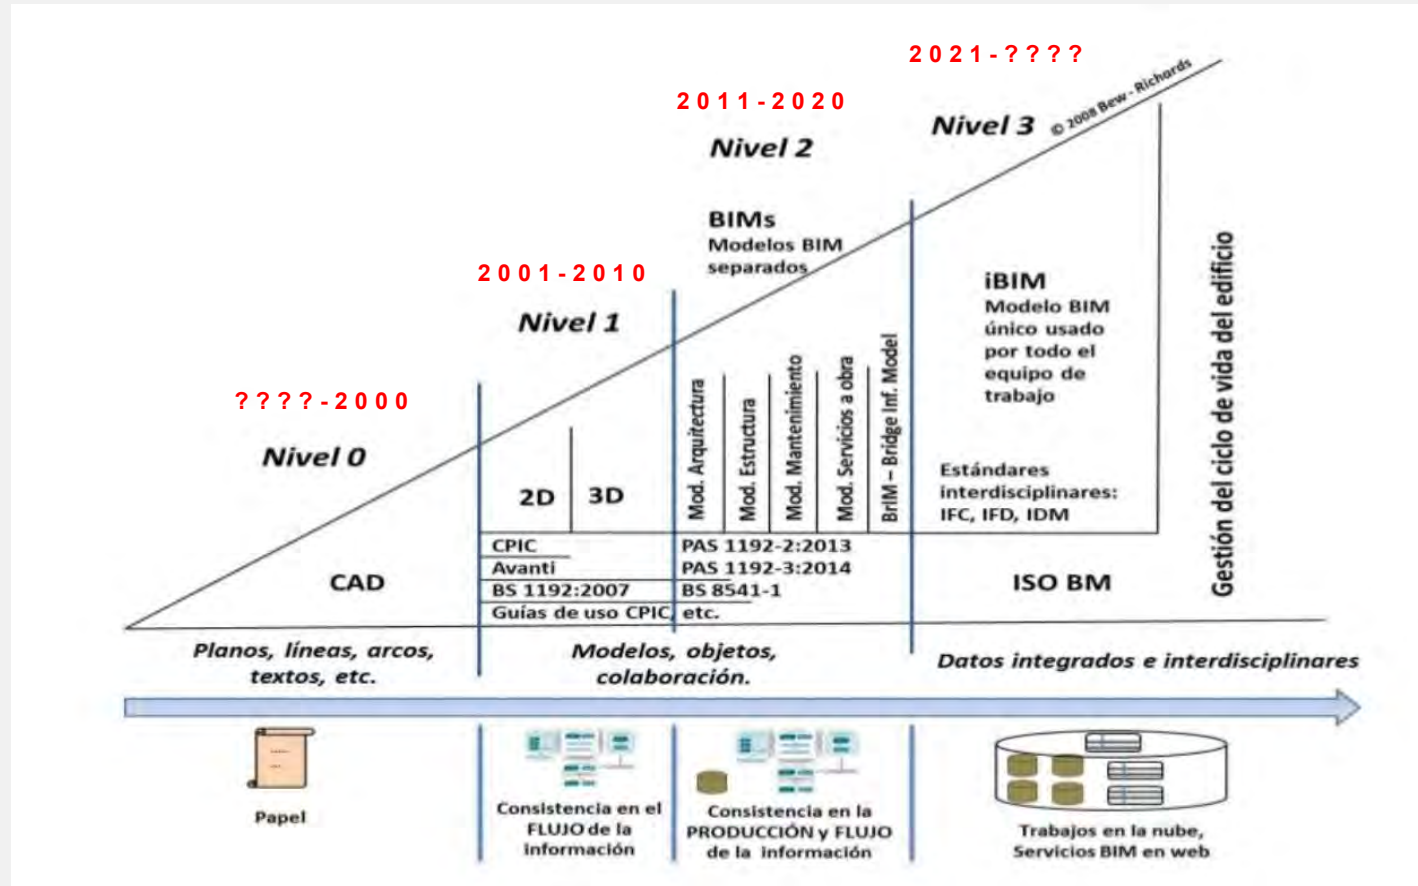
2021-????

© 2008 Bew - Richards

2011-2020

Nivel 3

Nivel 2

BIMs
Modelos BIM separados

2001-2010

Nivel 1

????-2000

Nivel 0

iBIM
Modelo BIM único usado por todo el equipo de trabajo

Gestión del ciclo de vida del edificio

2D

3D

Mod. Arquitectura

Mod. Estructura

Mod. Mantenimiento

Mod. Servicios a obra

BrIM – Bridge Inf. Model

Estándares interdisciplinares: IFC, IFD, IDM

CAD

CPIC
Avanti
BS 1192:2007
Guías de uso CPIC

PAS 1192-2:2013
PAS 1192-3:2014
BS 8541-1
etc.

ISO BM

Planos, líneas, arcos, textos, etc.

Modelos, objetos, colaboración.

Datos integrados e interdisciplinares

Papel

Consistencia en el FLUJO de la información

Consistencia en la PRODUCCIÓN y FLUJO de la información

Trabajos en la nube, Servicios BIM en web